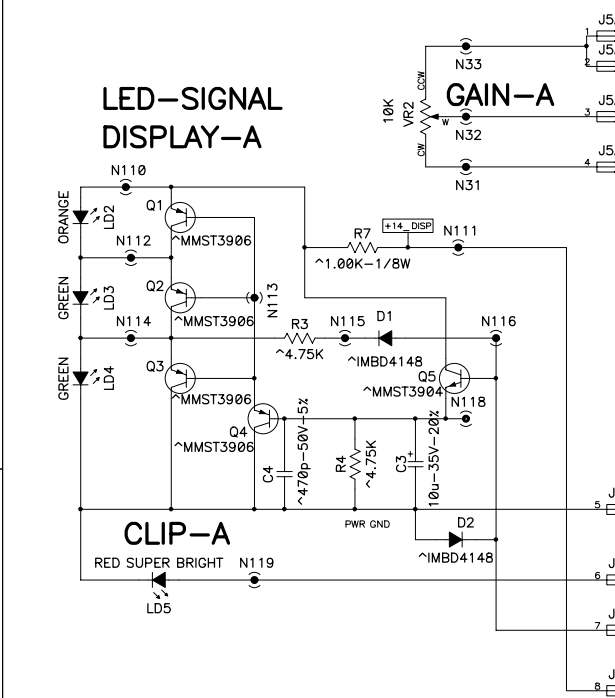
J5
J5
1
2
N33
GAIN-A
J5
10K
VR2
CCW
W
CW
N32
3
J5
N31
4
LED-SIGNAL
DISPLAY-A
N110
ORANGE
LD2
Q1
N112
^MMST3906
GREEN
LD3
Q2
^MMST3906
N113
N114
R3
N115
D1
N116
^4.75K
^IMBD4148
GREEN
LD4
Q3
Q5
^MMST3904
^MMST3906
N118
Q4
^MMST3906
^470p-50V-5%
R4
^4.75K
C3
10u-35V-20%
C4
R7
+14_DISP
N111
^1.00K-1/8W
PWR GND
J
5
CLIP-A
D2
^IMBD4148
RED SUPER BRIGHT
N119
J
6
LD5
J
7
J
8